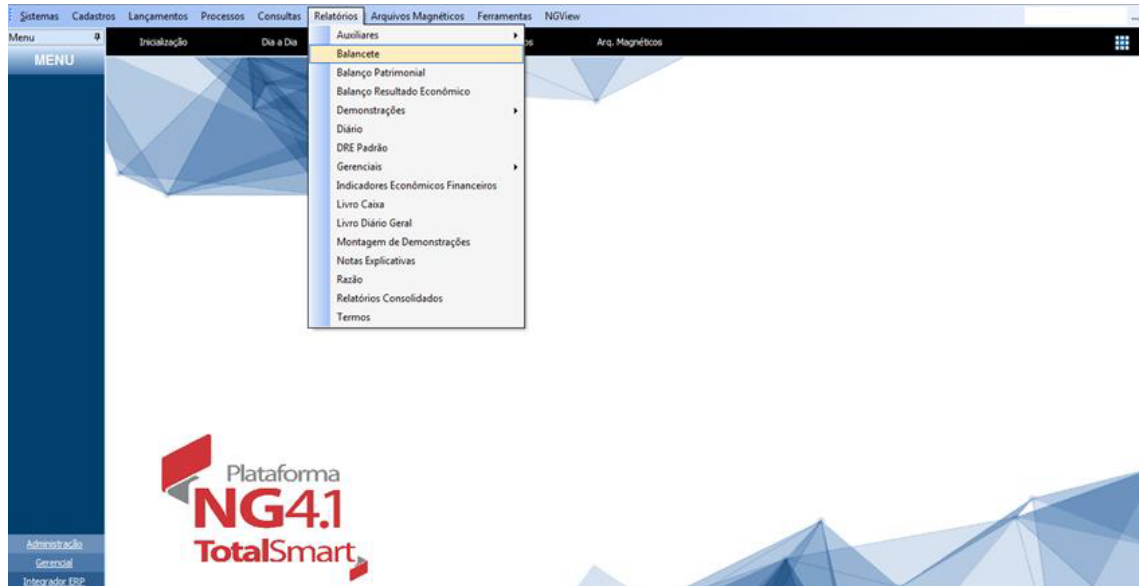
Sistemas Cadastros Lançamentos Processos Consultas Relatórios Arquivos Magnéticos Ferramentas NGView

Menu

MENU

Inicialização Dia a Dia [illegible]os Arq. Magnéticos

Auxiliares
Balancete
Balanço Patrimonial
Balanço Resultado Econômico
Demonstrações
Diário
DRE Padrão
Gerenciais
Indicadores Econômicos Financeiros
Livro Caixa
Livro Diário Geral
Montagem de Demonstrações
Notas Explicativas
Razão
Relatórios Consolidados
Termos

Plataforma
NG4.1
TotalSmart

Administração
Gerencial
Integrador ERP